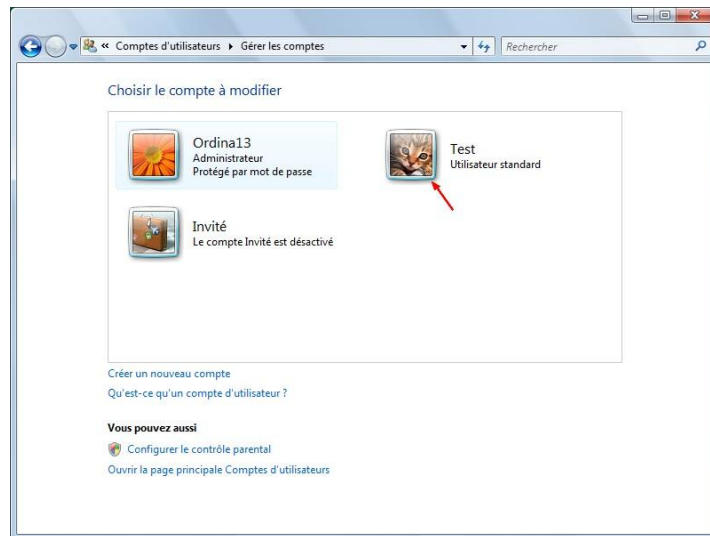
« Comptes d'utilisateurs ▸ Gérer les comptes

Rechercher

Choisir le compte à modifier

Ordina13
Administrateur
Protégé par mot de passe

Test
Utilisateur standard

Invité
Le compte Invité est désactivé

Créer un nouveau compte

Qu'est-ce qu'un compte d'utilisateur ?

Vous pouvez aussi

Configurer le contrôle parental

Ouvrir la page principale Comptes d'utilisateurs